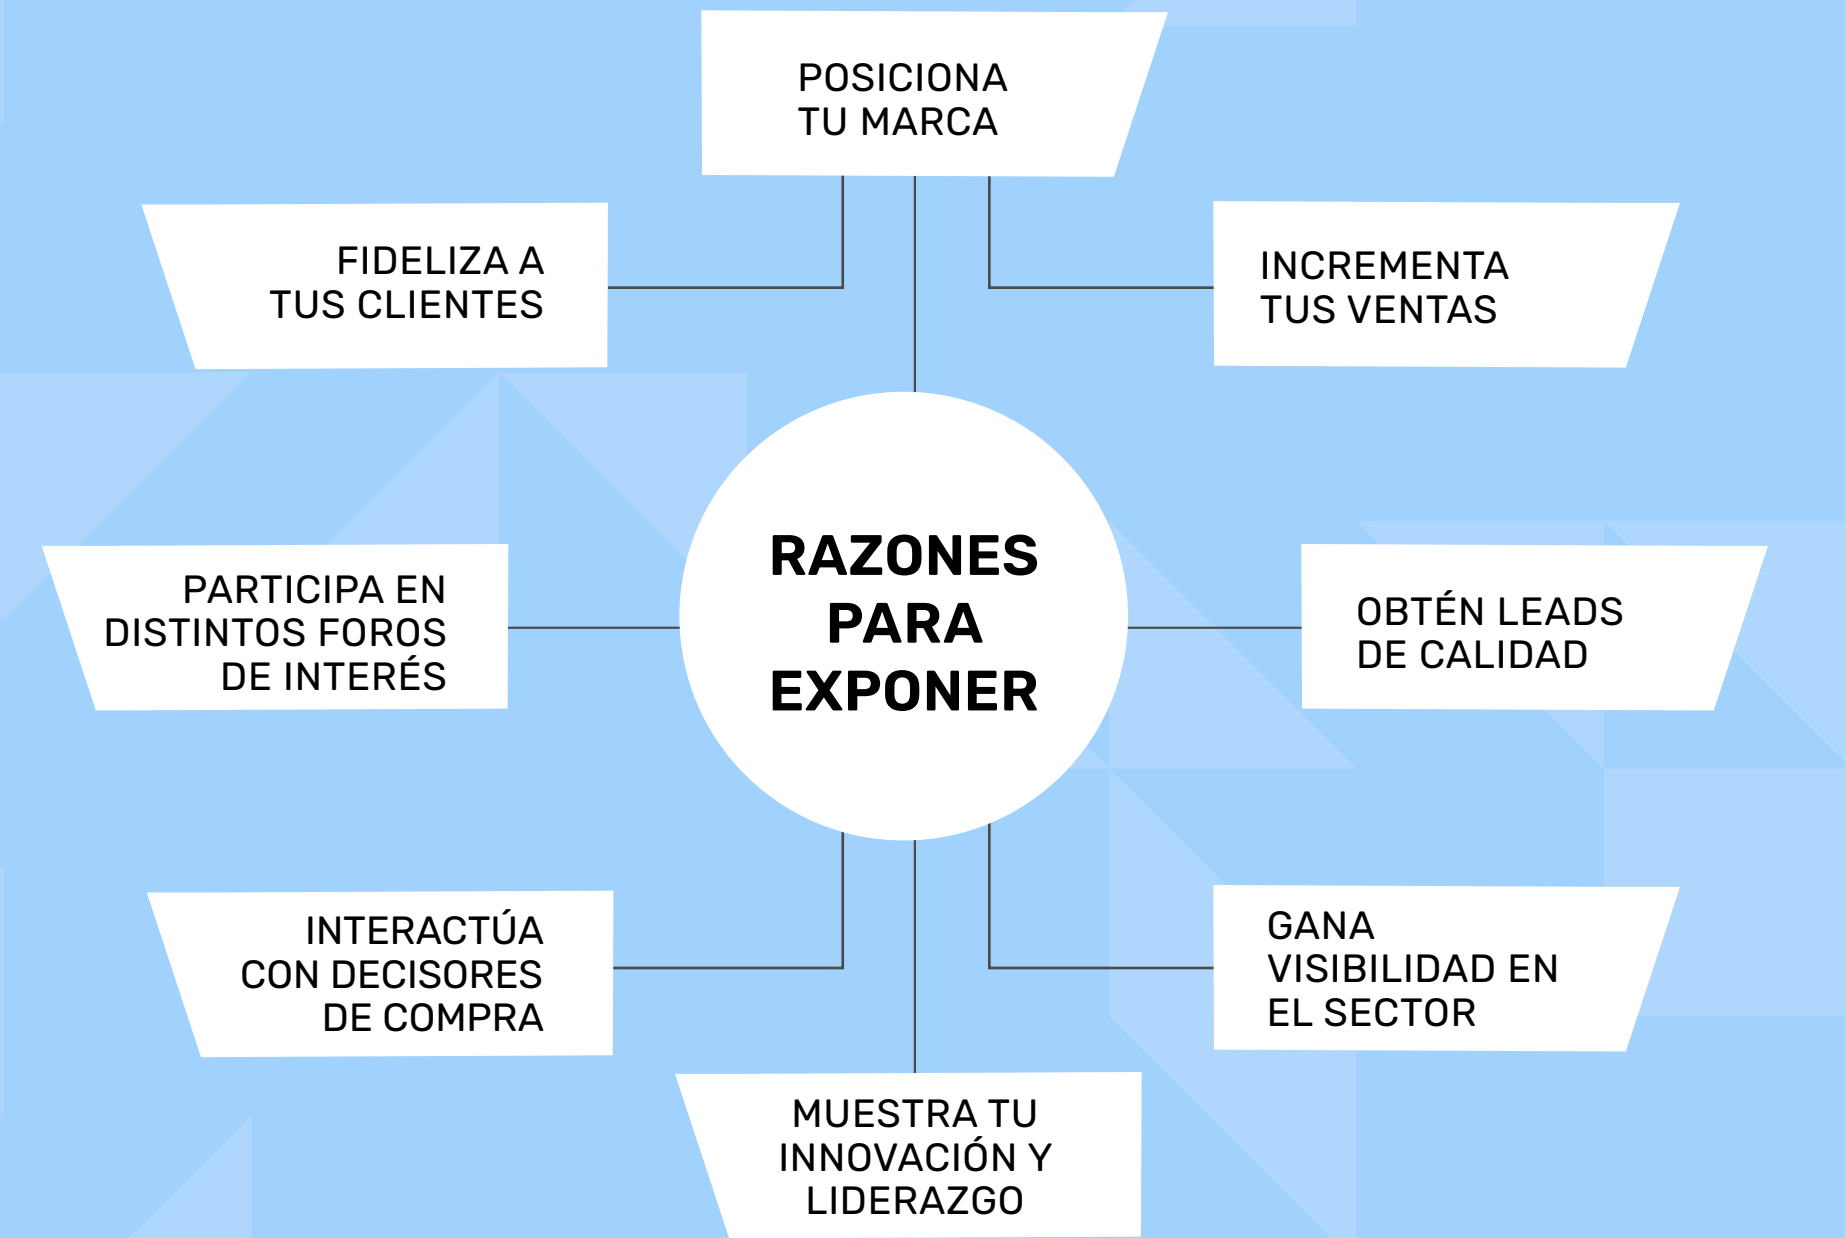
RAZONES PARA EXPONER

POSICIONA TU MARCA

FIDELIZA A TUS CLIENTES

INCREMENTA TUS VENTAS

PARTICIPA EN DISTINTOS FOROS DE INTERÉS

OBTÉN LEADS DE CALIDAD

INTERACTÚA CON DECISORES DE COMPRA

GANA VISIBILIDAD EN EL SECTOR

MUESTRA TU INNOVACIÓN Y LIDERAZGO